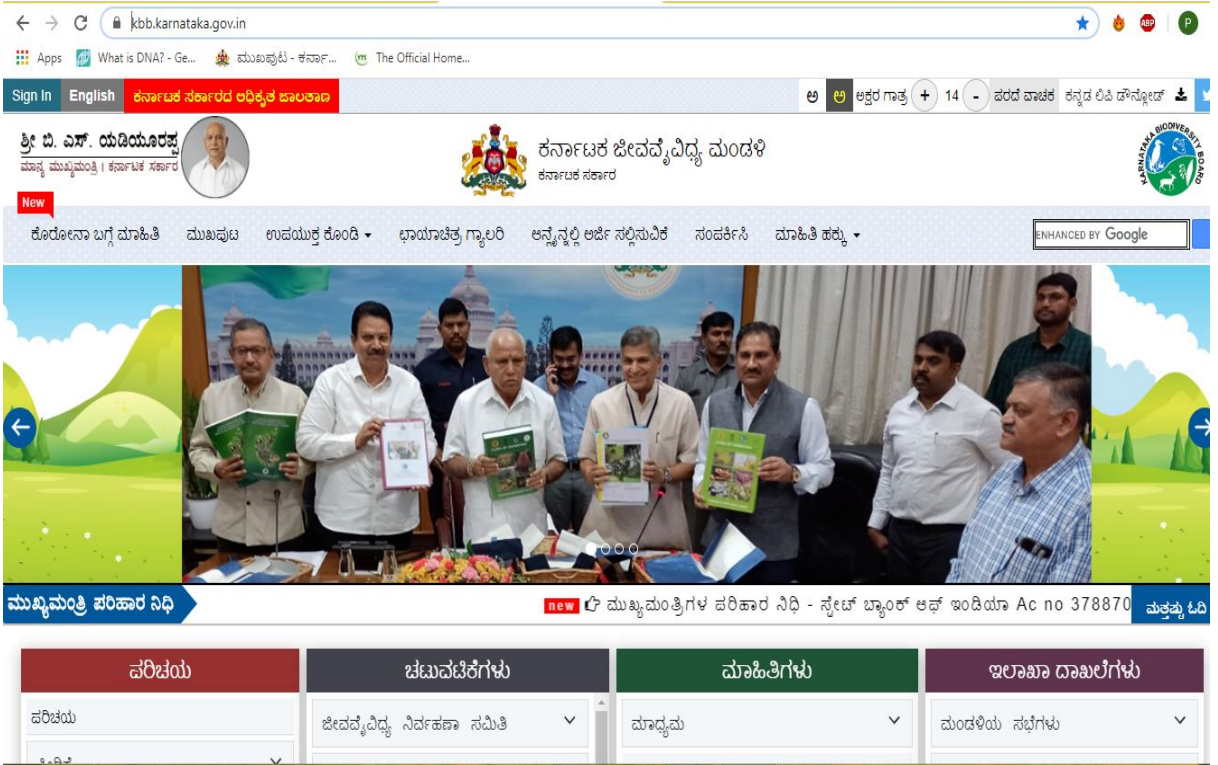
kbb.karnataka.gov.in

Apps What is DNA? - Ge... ಮುಖಪುಟ - ಕರ್ನಾ... The Official Home...

Sign In English ಕರ್ನಾಟಕ ಸರ್ಕಾರದ ಅಧಿಕೃತ ಜಾಲತಾಣ

ಅ ಅ ಅಕ್ಷರ ಗಾತ್ರ + 14 - ಪರದೆ ವಾಚಕ ಕನ್ನಡ ಲಿಪಿ ಡೌನ್ಲೋಡ್

ಶ್ರೀ ಬಿ. ಎಸ್. ಯಡಿಯೂರಪ್ಪ
ಮಾನ್ಯ ಮುಖ್ಯಮಂತ್ರಿ | ಕರ್ನಾಟಕ ಸರ್ಕಾರ

ಕರ್ನಾಟಕ ಜೀವವೈವಿಧ್ಯ ಮಂಡಳಿ
ಕರ್ನಾಟಕ ಸರ್ಕಾರ

KARNATAKA BIODIVERSITY BOARD

New

ಕೊರೋನಾ ಬಗ್ಗೆ ಮಾಹಿತಿ ಮುಖಪುಟ ಉಪಯುಕ್ತ ಕೊಂಡಿ ಛಾಯಾಚಿತ್ರ ಗ್ಯಾಲರಿ ಆನ್ಲೈನ್ನಲ್ಲಿ ಅರ್ಜಿ ಸಲ್ಲಿಸುವಿಕೆ ಸಂಪರ್ಕಿಸಿ ಮಾಹಿತಿ ಹಕ್ಕು

ENHANCED BY Google

ಮುಖ್ಯಮಂತ್ರಿ ಪರಿಹಾರ ನಿಧಿ

new ಮುಖ್ಯಮಂತ್ರಿಗಳ ಪರಿಹಾರ ನಿಧಿ - ಸ್ಟೇಟ್ ಬ್ಯಾಂಕ್ ಆಫ್ ಇಂಡಿಯಾ Ac no 378870

ಮತ್ತಷ್ಟು ಓದಿ

ಪರಿಚಯ
ಪರಿಚಯ
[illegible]

ಚಟುವಟಿಕೆಗಳು
ಜೀವವೈವಿಧ್ಯ ನಿರ್ವಹಣಾ ಸಮಿತಿ

ಮಾಹಿತಿಗಳು
ಮಾಧ್ಯಮ

ಇಲಾಖಾ ದಾಖಲೆಗಳು
ಮಂಡಳಿಯ ಸಭೆಗಳು